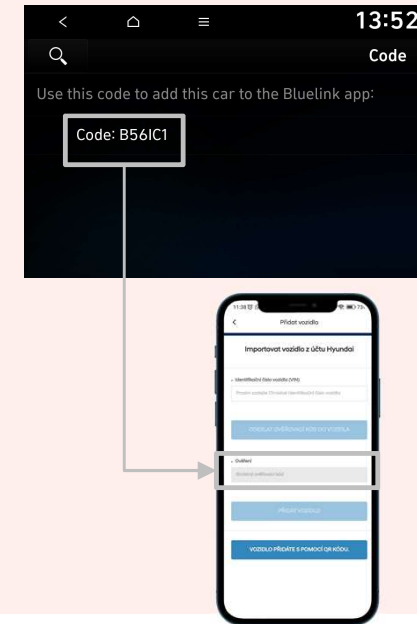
13:52
Code
Use this code to add this car to the Bluelink app:
Code: B56IC1

11:38
Přidat vozidlo
Importovat vozidlo z účtu Hyundai
Identifikační číslo vozidla (VIN)
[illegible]
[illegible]
Ověření
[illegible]
PŘIDAT VOZIDLO
VOZIDLO PŘIDÁTE S POMOCÍ QR KÓDU.